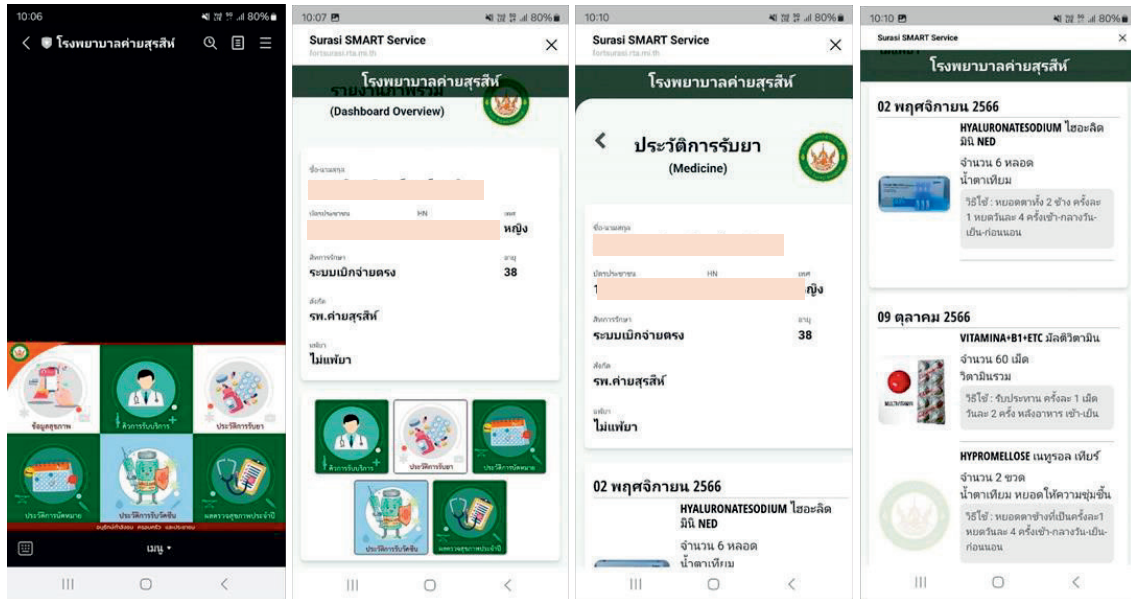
10:06 80%

< โรงพยาบาลค่ายสุรสีห์

ข้อมูลสุขภาพ
คิวการรับบริการ
ประวัติการรับยา
ประวัติการนัดหมาย
ประวัติการรับวัคซีน
ผลตรวจสุขภาพประจำปี

เมนู

10:07 80%

Surasi SMART Service
fortsurasi.rta.mi.th

โรงพยาบาลค่ายสุรสีห์
รายงานภาพรวม
(Dashboard Overview)

ชื่อ-นามสกุล
เลขประจำตัวประชาชน HN เพศ
หญิง
สิทธิการรักษา อายุ
ระบบเบิกจ่ายตรง 38
สังกัด
รพ.ค่ายสุรสีห์
แพ้ยา
ไม่แพ้ยา

คิวการรับบริการ
ประวัติการรับยา
ประวัติการนัดหมาย
ประวัติการรับวัคซีน
ผลตรวจสุขภาพประจำปี

10:10 80%

Surasi SMART Service
fortsurasi.rta.mi.th

โรงพยาบาลค่ายสุรสีห์

ประวัติการรับยา
(Medicine)

ชื่อ-นามสกุล
เลขประจำตัวประชาชน HN เพศ
1 ญิง
สิทธิการรักษา อายุ
ระบบเบิกจ่ายตรง 38
สังกัด
รพ.ค่ายสุรสีห์
แพ้ยา
ไม่แพ้ยา

02 พฤศจิกายน 2566
HYALURONATESODIUM ไฮอะลิด มินิ NED
จำนวน 6 หลอด
น้ำตาเทียม

10:10 80%

Surasi SMART Service

โรงพยาบาลค่ายสุรสีห์

02 พฤศจิกายน 2566
HYALURONATESODIUM ไฮอะลิด มินิ NED
จำนวน 6 หลอด
น้ำตาเทียม
วิธีใช้ : หยอดตาทั้ง 2 ข้าง ครั้งละ 1 หยดวันละ 4 ครั้งเช้า-กลางวัน-เย็น-ก่อนนอน

09 ตุลาคม 2566
VITAMINA+B1+ETC มัลติวิตามิน
จำนวน 60 เม็ด
วิตามินรวม
วิธีใช้ : รับประทาน ครั้งละ 1 เม็ด วันละ 2 ครั้ง หลังอาหาร เช้า-เย็น

HYPROMELLOSE เนทูรอล เทียร์
จำนวน 2 ขวด
น้ำตาเทียม หยอดให้ความชุ่มชื้น
วิธีใช้ : หยอดตาข้างที่เป็นครั้งละ1 หยดวันละ 4 ครั้งเช้า-กลางวัน-เย็น-ก่อนนอน